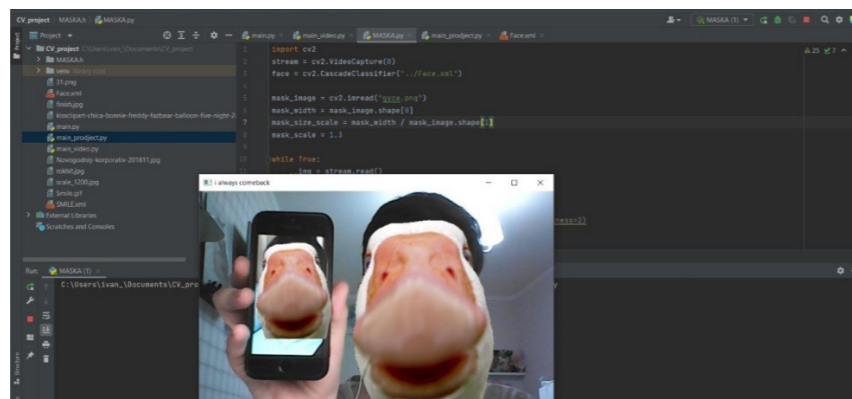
CV_project 〉 MASKA.h 〉 MASKA.py

Project ▾

main.py × main_video.py × MASKA.py × main_prodject.py × Face.xml ×

MASKA (1) ▾

CV_project C:\Users\ivan_\Documents\CV_project
MASKA.h
venv library root
11.png
Face.xml
finish.jpg
kisscipart-chica-bonnie-freddy-fazbear-balloon-five-night-2
main.py
main_prodject.py
main_video.py
Novogodniy-korporativ-201811.jpg
rolikt.jpg
scale_1200.jpg
Smile.gif
SMILE.xml
External Libraries
Scratches and Consoles

import cv2
stream = cv2.VideoCapture(0)
face = cv2.CascadeClassifier("../Face.xml")

mask_image = cv2.imread("gyce.png")
mask_width = mask_image.shape[0]
mask_size_scale = mask_width / mask_image.shape[1]
mask_scale = 1.3

while True:
    img = stream.read()

ness=2)

i always comeback

Run: MASKA (1) ×

C:\Users\ivan_\Documents\CV_pro

▲25 ✔7